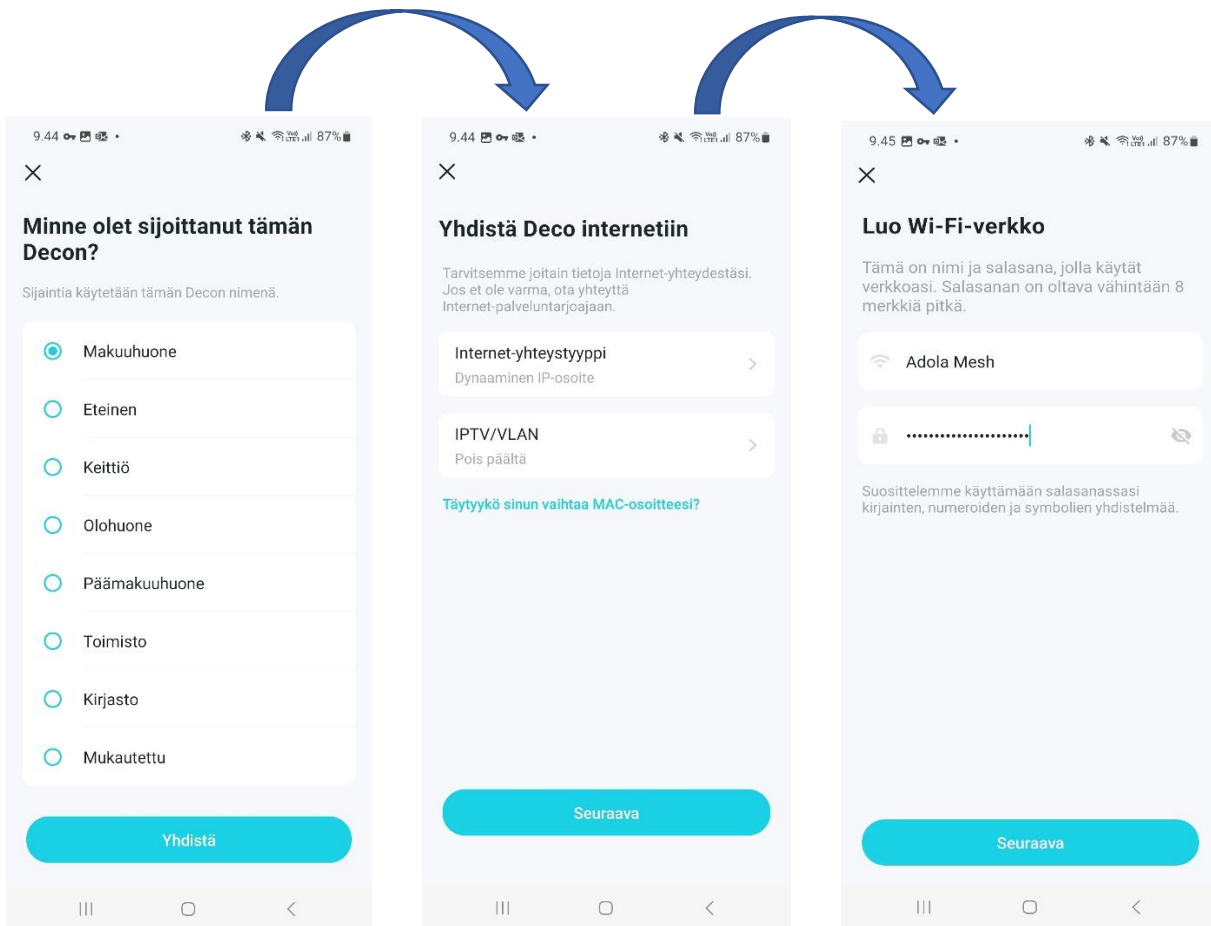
9.44 • 87%

×

Minne olet sijoittanut tämän Decon?

Sijaintia käytetään tämän Decon nimenä.

Makuuhuone

Eteinen

Keittiö

Olohuone

Päämakuuhuone

Toimisto

Kirjasto

Mukautettu

Yhdistä

9.44 • 87%

×

Yhdistä Deco internetiin

Tarvitsemme joitain tietoja Internet-yhteydestäsi. Jos et ole varma, ota yhteyttä Internet-palveluntarjoajaan.

Internet-yhteystyyppi
Dynaaminen IP-osoite

IPTV/VLAN
Pois päältä

Täytyykö sinun vaihtaa MAC-osoitteesi?

Seuraava

9.45 • 87%

×

Luo Wi-Fi-verkko

Tämä on nimi ja salasana, jolla käytät verkkoasi. Salasanan on oltava vähintään 8 merkkiä pitkä.

Adola Mesh

••••••••••••••••••••••

Suosittelemme käyttämään salasanassasi kirjainten, numeroiden ja symbolien yhdistelmää.

Seuraava